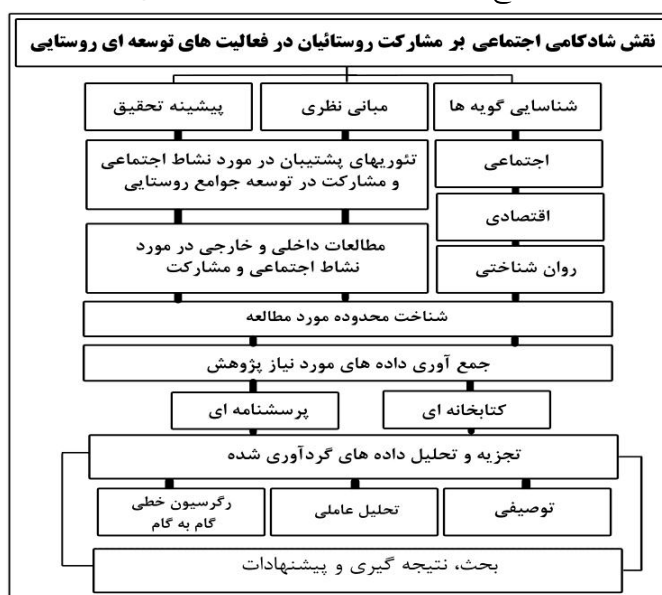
نقش شادکامی اجتماعی بر مشارکت روستائیان در فعالیت های توسعه ای روستایی

شناسایی گویه ها

مبانی نظری

پیشینه تحقیق

اجتماعی

اقتصادی

روان شناختی

تئوریهای پشتیبان در مورد نشاط اجتماعی و مشارکت در توسعه جوامع روستایی

مطالعات داخلی و خارجی در مورد نشاط اجتماعی و مشارکت

شناخت محدوده مورد مطالعه

جمع آوری داده های مورد نیاز پژوهش

کتابخانه ای

پرسشنامه ای

تجزیه و تحلیل داده های گردآوری شده

توصیفی

تحلیل عاملی

رگرسیون خطی گام به گام

بحث، نتیجه گیری و پیشنهادات